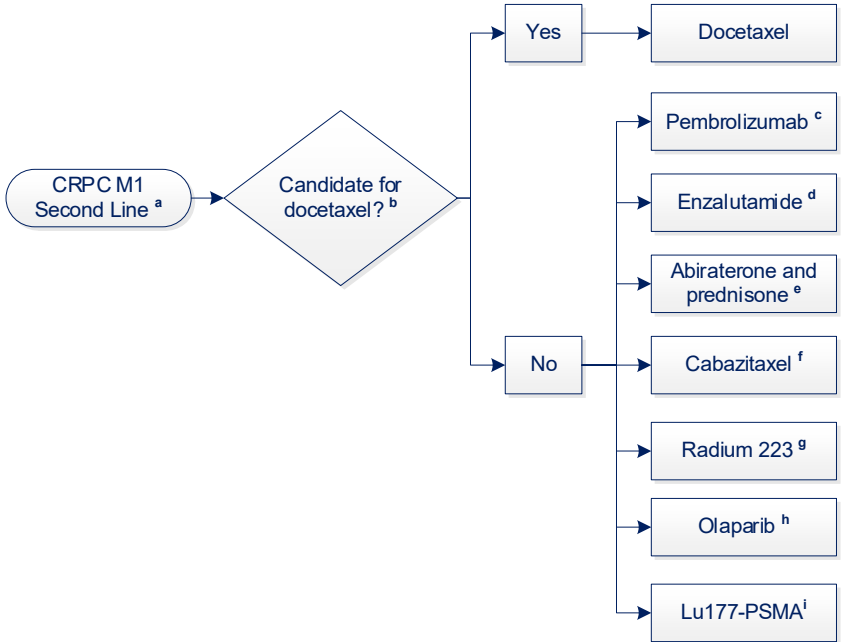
CRPC M1 Second Line $^{a}$

Candidate for docetaxel? $^{b}$

Yes

Docetaxel

No

Pembrolizumab $^{c}$

Enzalutamide $^{d}$

Abiraterone and prednisone $^{e}$

Cabazitaxel $^{f}$

Radium 223 $^{g}$

Olaparib $^{h}$

Lu177-PSMA$^{i}$